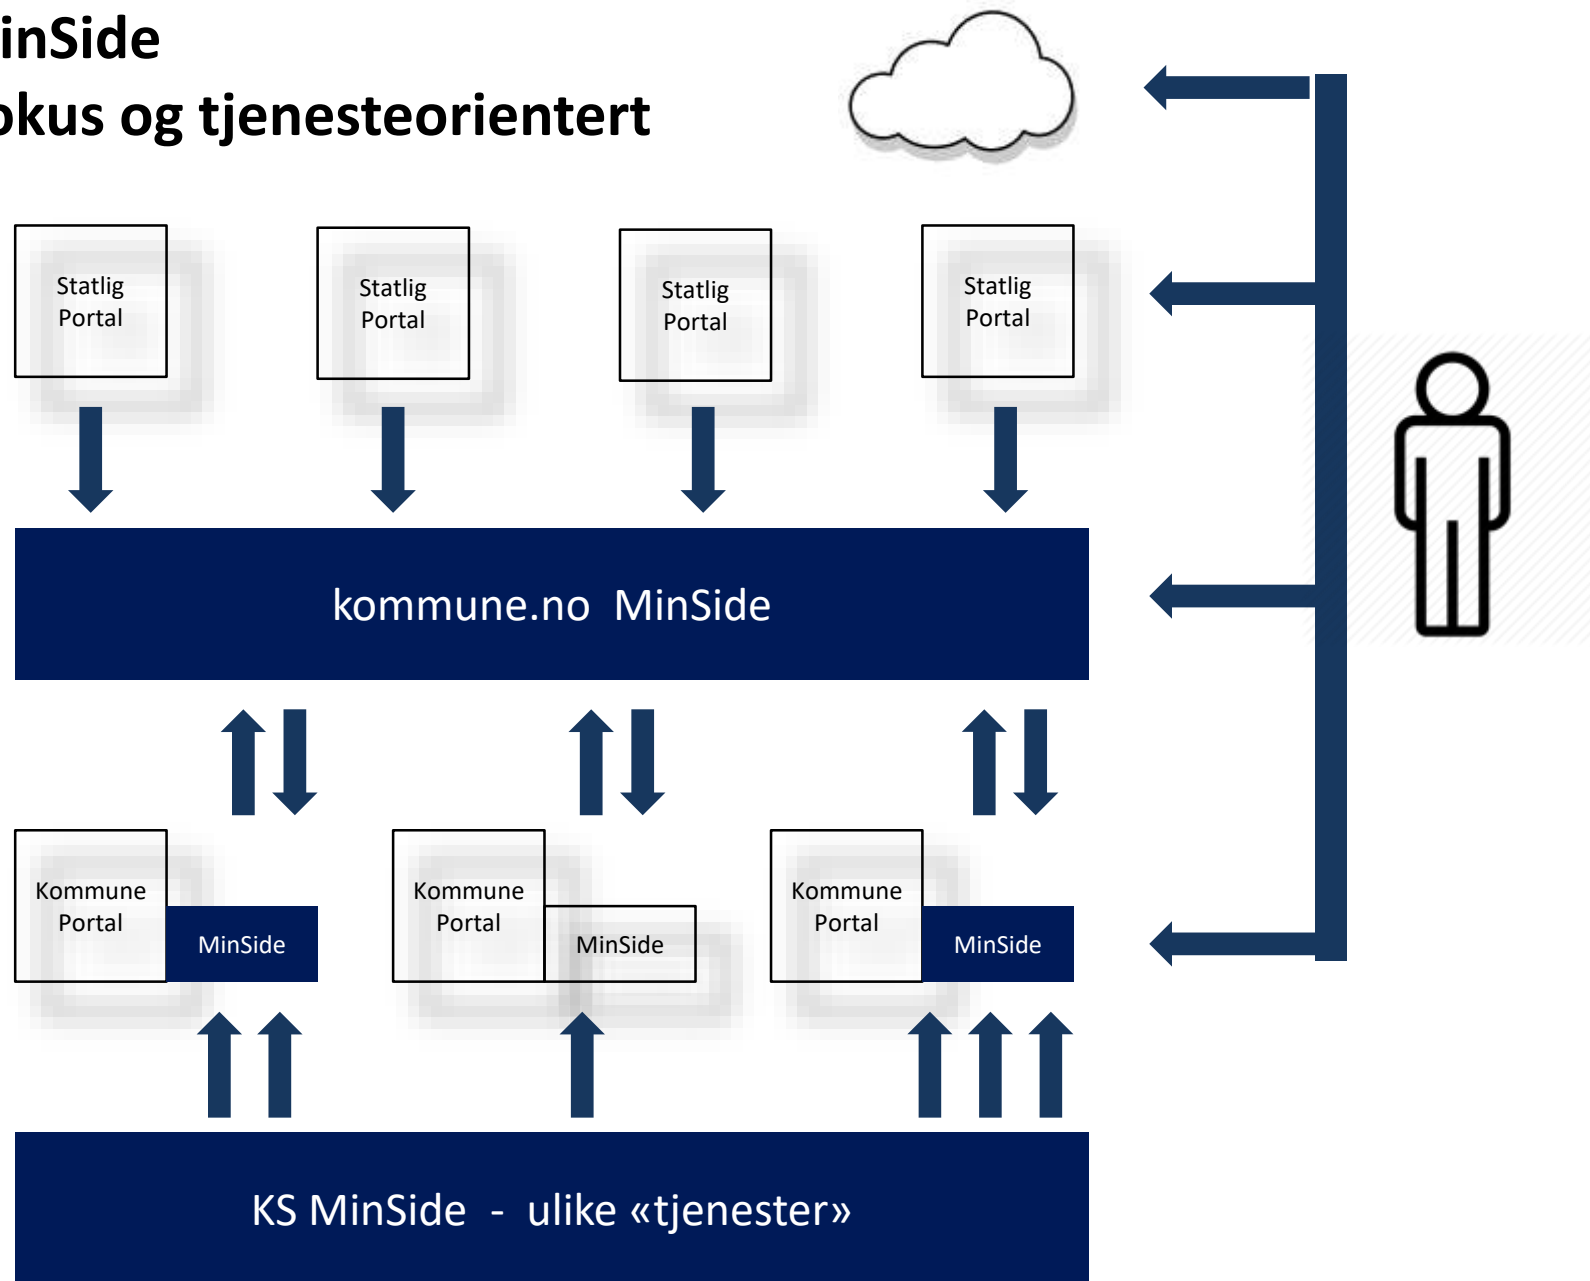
inSide
okus og tjenesteorientert

Statlig Portal

Statlig Portal

Statlig Portal

Statlig Portal

kommune.no MinSide

Kommune Portal

MinSide

Kommune Portal

MinSide

Kommune Portal

MinSide

KS MinSide - ulike «tjenester»